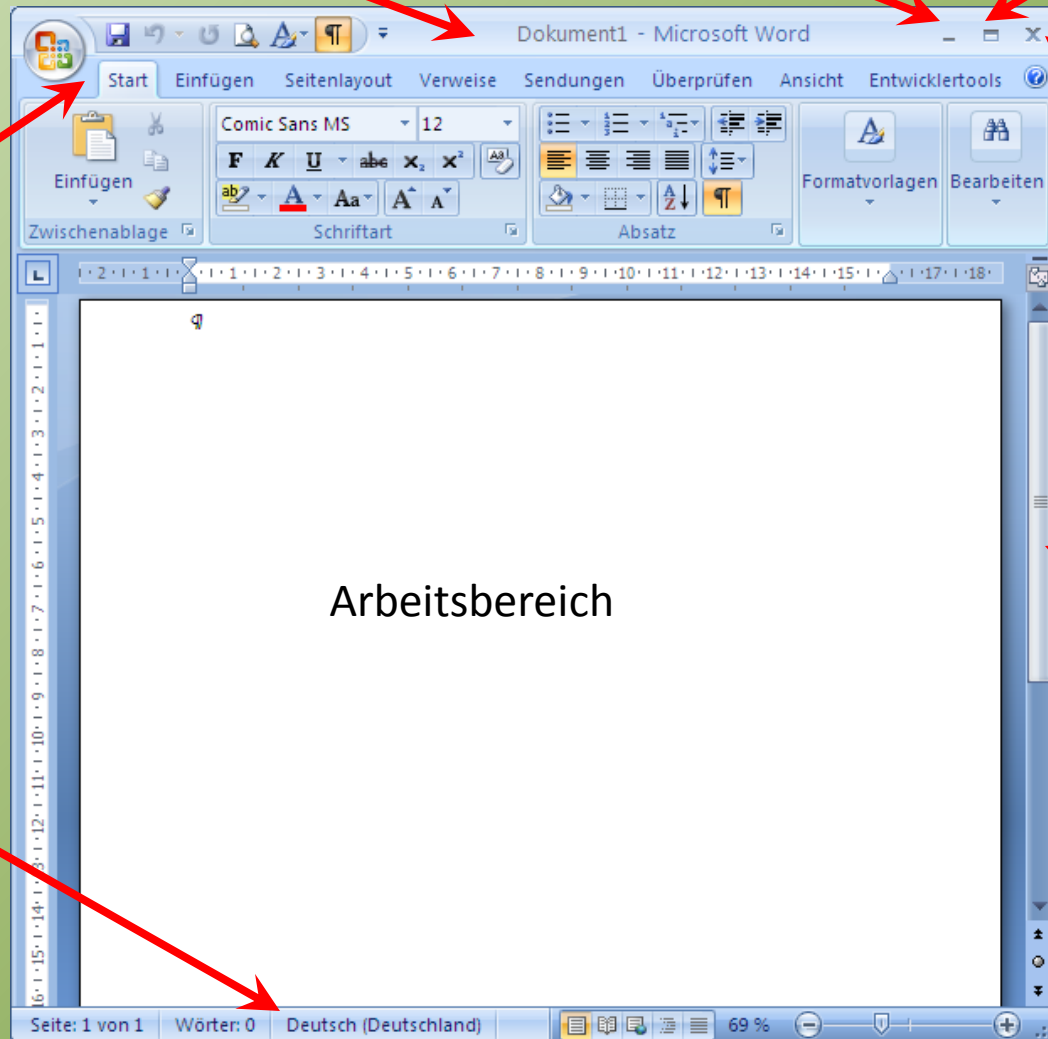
Dokument1 - Microsoft Word

Start Einfügen Seitenlayout Verweise Sendungen Überprüfen Ansicht Entwicklertools

Einfügen
Zwischenablage

Comic Sans MS 12
F K U abc $x_2$ $x^2$
Aa A A
Schriftart

Absatz

Formatvorlagen
Bearbeiten

· 2 · 1 · 1 · · 1 · 2 · 3 · 4 · 5 · 6 · 7 · 8 · 9 · 10 · 11 · 12 · 13 · 14 · 15 · · 17 · 18 ·

¶

Arbeitsbereich

Seite: 1 von 1 Wörter: 0 Deutsch (Deutschland) 69 %